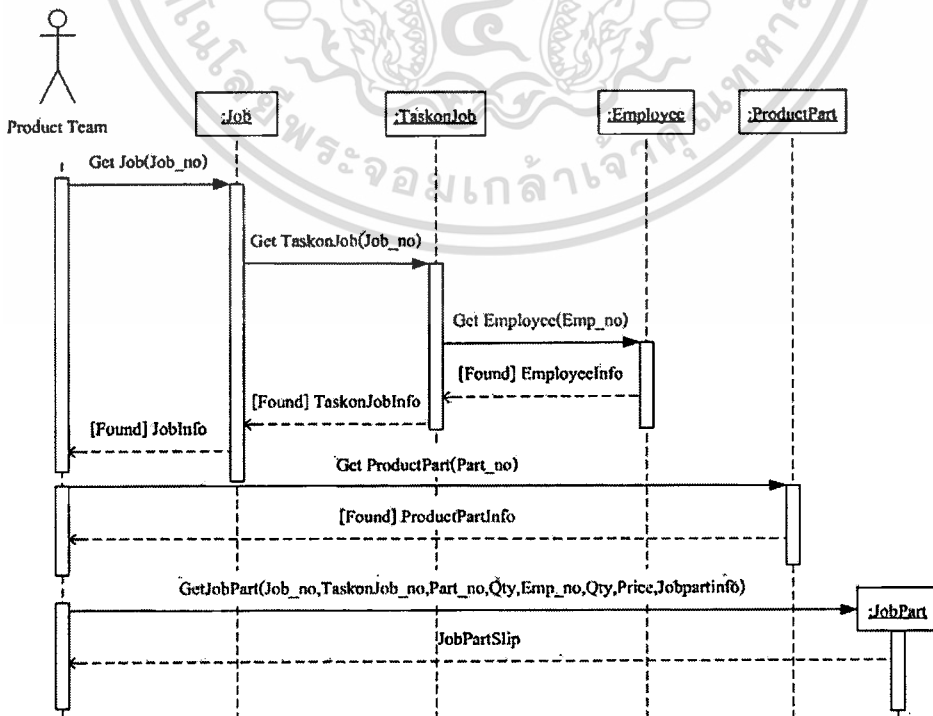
Product Team

:Job

:TaskonJob

:Employee

:ProductPart

Get Job(Job_no)

Get TaskonJob(Job_no)

Get Employee(Emp_no)

[Found] EmployeeInfo

[Found] TaskonJobInfo

[Found] JobInfo

Get ProductPart(Part_no)

[Found] ProductPartInfo

GetJobPart(Job_no,TaskonJob_no,Part_no,Qty,Emp_no,Qty,Price,Jobpartinfo)

:JobPart

JobPartSlip

มหาวิทยาลัยแม่โจ้ พระจอมเกล้าเจ้าคุณทหาร